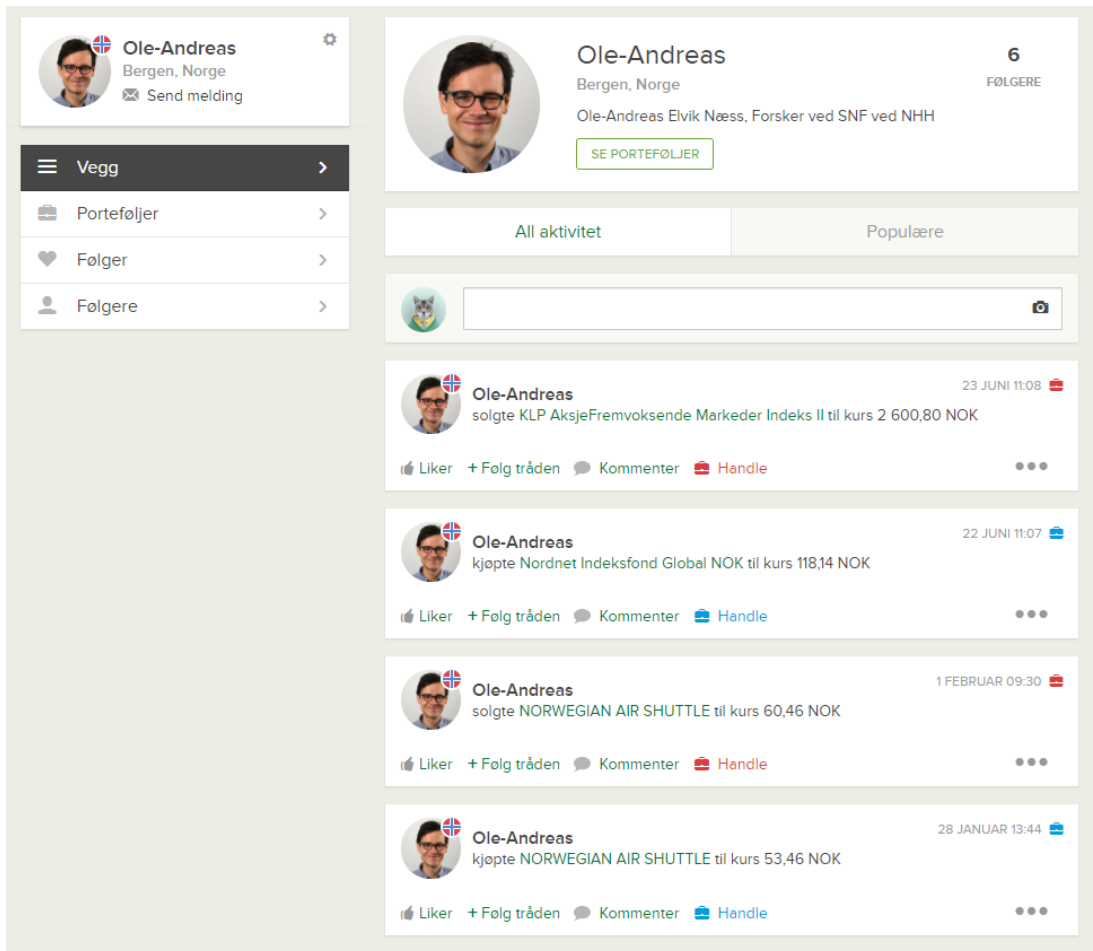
Ole-Andreas
Bergen, Norge
Send melding

Vegg
Porteføljer
Følger
Følgere

Ole-Andreas
Bergen, Norge
Ole-Andreas Elvik Næss, Forsker ved SNF ved NHH
SE PORTEFØLJER

6
FØLGERE

All aktivitet
Populære

Ole-Andreas
solgte KLP AksjeFremvoksende Markeder Indeks II til kurs 2 600,80 NOK
23 JUNI 11:08
Liker + Følg tråden Kommenter Handle

Ole-Andreas
kjøpte Nordnet Indeksfond Global NOK til kurs 118,14 NOK
22 JUNI 11:07
Liker + Følg tråden Kommenter Handle

Ole-Andreas
solgte NORWEGIAN AIR SHUTTLE til kurs 60,46 NOK
1 FEBRUAR 09:30
Liker + Følg tråden Kommenter Handle

Ole-Andreas
kjøpte NORWEGIAN AIR SHUTTLE til kurs 53,46 NOK
28 JANUAR 13:44
Liker + Følg tråden Kommenter Handle